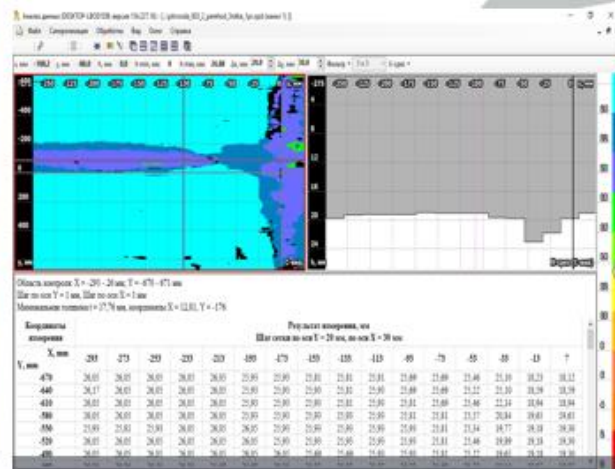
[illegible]
Файл Синхронизация Обработка Вид Окно Справка

Область контроля: X = -293 - 26 мм; Y = -673 - 871 мм
Шаг по оси Y = 1 мм, Шаг по оси X = 1 мм
Минимальная толщина t = 17,79 мм, координаты X = 12,01, Y = -176

| Координаты измерения | Результат измерения, мм Шаг сетки по оси Y = 20 мм, по оси X = 20 мм | | | | | | | | | | | | | | | |
|---|---|---|---|---|---|---|---|---|---|---|---|---|---|---|---|---|
| X, мм / Y, мм | -293 | -273 | -253 | -233 | -213 | -193 | -173 | -153 | -133 | -113 | -93 | -73 | -53 | -33 | -13 | 7 |
| -670 | 26,03 | 26,03 | 26,03 | 26,03 | 26,03 | 25,93 | 25,93 | 25,81 | 25,81 | 25,69 | 25,69 | 25,46 | 25,10 | 18,23 | 18,12 | |
| -650 | 26,17 | 26,03 | 26,03 | 26,03 | 26,03 | 25,93 | 25,93 | 25,93 | 25,81 | 25,81 | 25,69 | 25,46 | 25,10 | 18,59 | 18,59 | |
| -610 | 26,03 | 26,03 | 26,03 | 26,03 | 26,03 | 25,93 | 25,93 | 25,93 | 25,81 | 25,93 | 25,69 | 25,46 | 22,24 | 18,84 | 18,59 | |
| -590 | 26,03 | 26,03 | 26,03 | 26,03 | 26,03 | 25,93 | 25,93 | 25,93 | 25,93 | 25,81 | 25,81 | 25,57 | 20,84 | 19,61 | 19,61 | |
| -550 | 25,93 | 25,81 | 25,93 | 26,03 | 26,03 | 26,03 | 25,93 | 25,93 | 25,81 | 25,93 | 25,81 | 25,34 | 19,77 | 19,38 | 19,38 | |
| -520 | 26,03 | 26,03 | 26,03 | 26,03 | 26,03 | 25,93 | 25,93 | 25,93 | 25,93 | 25,93 | 25,81 | 25,46 | 19,89 | 19,38 | 19,38 | |
| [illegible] | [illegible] | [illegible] | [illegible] | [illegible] | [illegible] | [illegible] | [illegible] | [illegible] | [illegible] | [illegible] | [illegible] | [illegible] | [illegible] | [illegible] | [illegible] | |